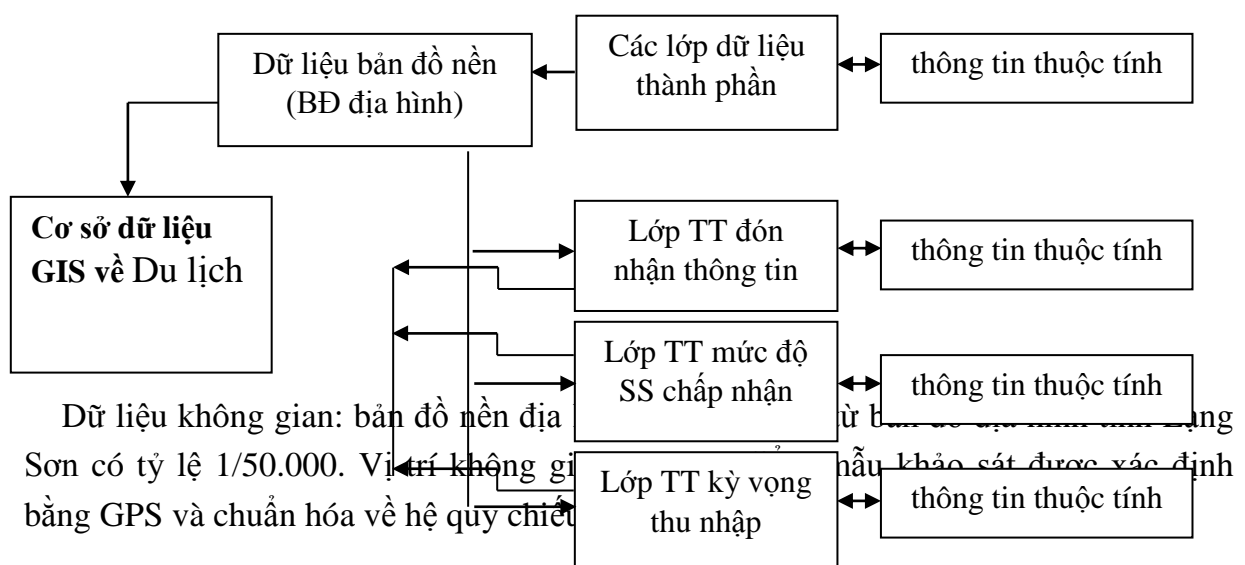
Dữ liệu bản đồ nền (BĐ địa hình)

Các lớp dữ liệu thành phần

thông tin thuộc tính

Cơ sở dữ liệu GIS về Du lịch

Lớp TT đón nhận thông tin

thông tin thuộc tính

Lớp TT mức độ SS chấp nhận

thông tin thuộc tính

Lớp TT kỳ vọng thu nhập

thông tin thuộc tính

Dữ liệu không gian: bản đồ nền địa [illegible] từ b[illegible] tỉnh Lạng Sơn có tỷ lệ 1/50.000. Vị trí không gi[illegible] mẫu khảo sát được xác định bằng GPS và chuẩn hóa về hệ quy chiếu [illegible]